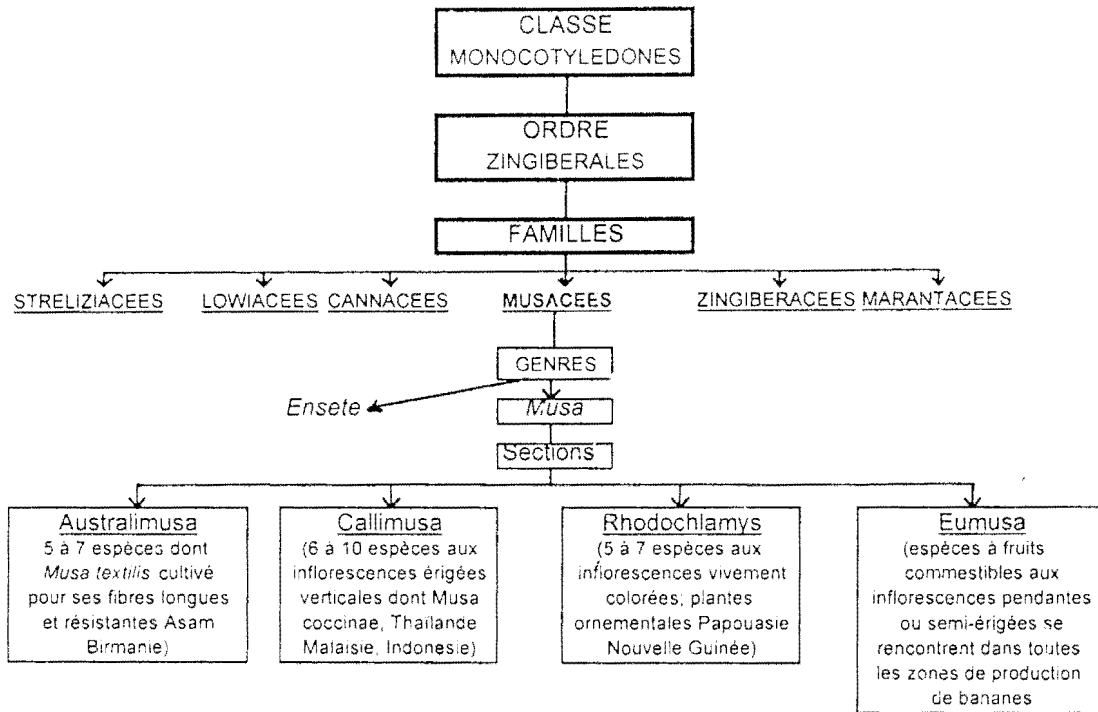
CLASSE
MONOCOTYLEDONES

ORDRE
ZINGIBERALES

FAMILLES

STRELIZIACEES LOWIACEES CANNACEES MUSACEES ZINGIBERACEES MARANTACEES

GENRES

Ensete

Musa

Sections

Australimusa
5 à 7 espèces dont *Musa textilis* cultivé pour ses fibres longues et résistantes Asam Birmanie)

Callimusa
(6 à 10 espèces aux inflorescences érigées verticales dont Musa coccinae, Thaïlande Malaisie, Indonesie)

Rhodochlamys
(5 à 7 espèces aux inflorescences vivement colorées, plantes ornementales Papouasie Nouvelle Guinée)

Eumusa
(espèces à fruits commestibles aux inflorescences pendantes ou semi-érigées se rencontrent dans toutes les zones de production de bananes